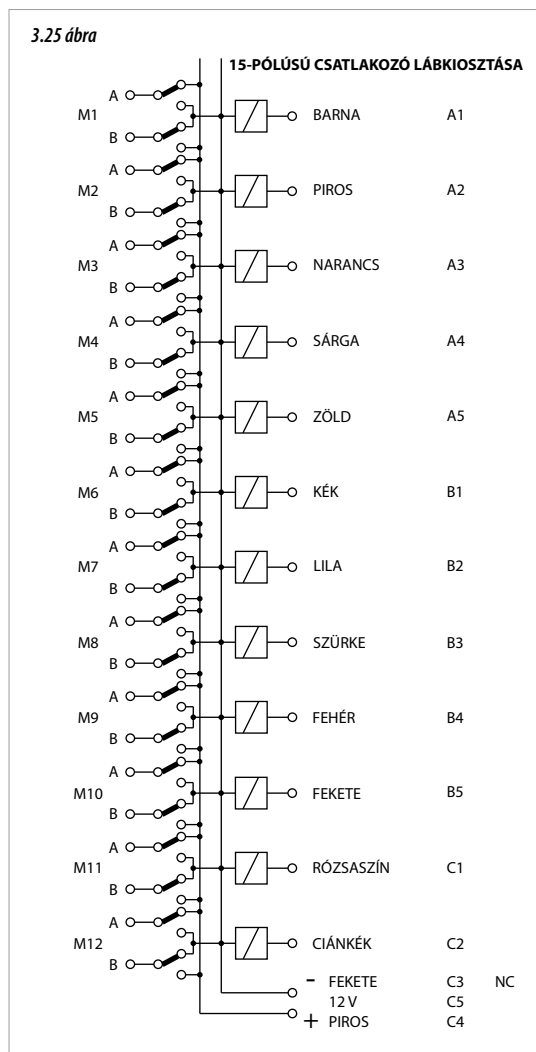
3.25 ábra

15-PÓLUSÚ CSATLAKOZÓ LÁBKIOSZTÁSA

M1 A B
BARNA A1

M2 A B
PIROS A2

M3 A B
NARANCS A3

M4 A B
SÁRGA A4

M5 A B
ZÖLD A5

M6 A B
KÉK B1

M7 A B
LILA B2

M8 A B
SZÜRKE B3

M9 A B
FEHÉR B4

M10 A B
FEKETE B5

M11 A B
RÓZSASZÍN C1

M12 A B
CIÁNKÉK C2

- FEKETE C3 NC
12 V C5
+ PIROS C4